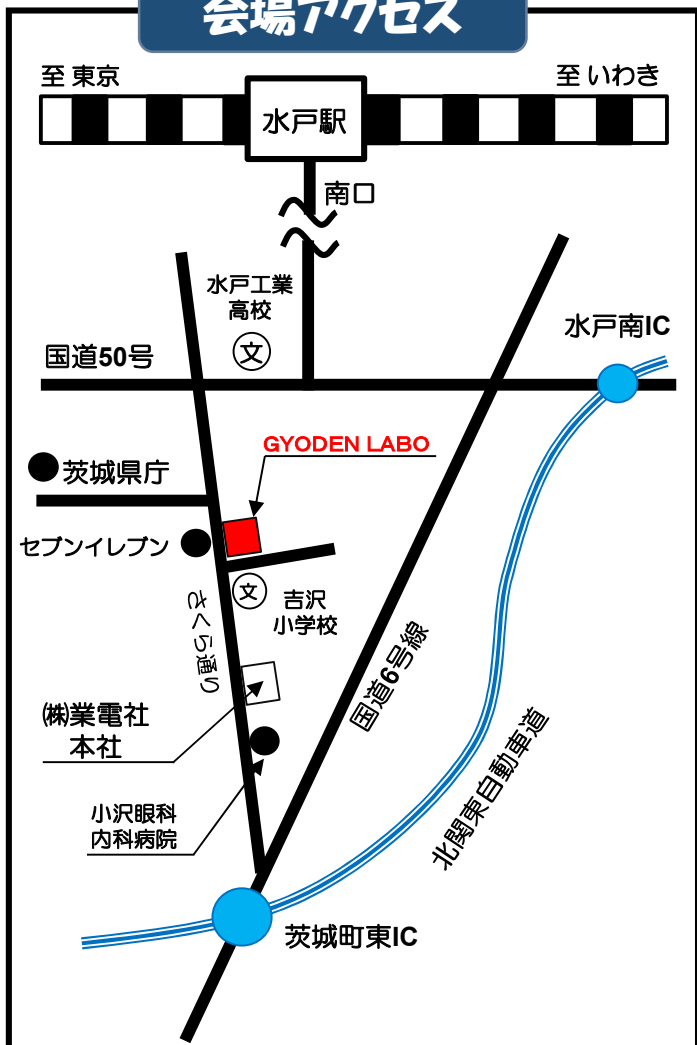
会場アクセス

至 東京

至 いわき

水戸駅

南口

水戸工業
高校

文

水戸南IC

国道50号

GYODEN LABO

茨城県庁

セブンイレブン

文

吉沢
小学校

さくら通り

国道6号線

㈱業電社
本社

北関東自動車道

小沢眼科
内科病院

茨城町東IC